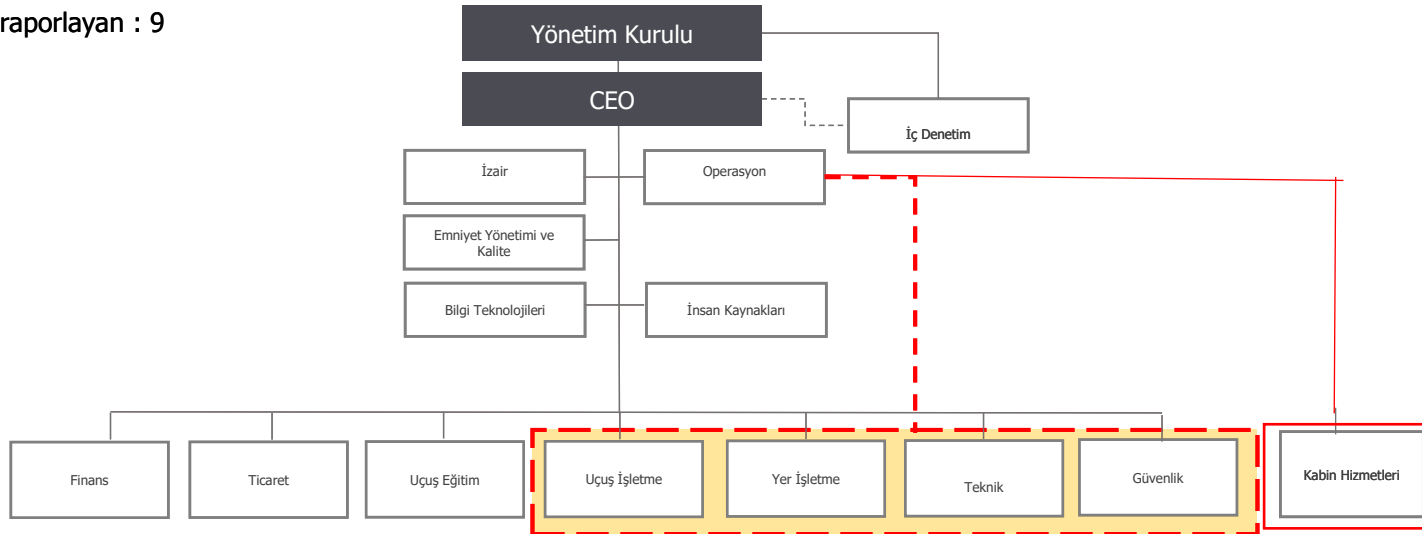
raporlayan : 9

Yönetim Kurulu

CEO

İç Denetim

İzair

Operasyon

Emniyet Yönetimi ve Kalite

Bilgi Teknolojileri

İnsan Kaynakları

Finans

Ticaret

Uçuş Eğitim

Uçuş İşletme

Yer İşletme

Teknik

Güvenlik

Kabin Hizmetleri